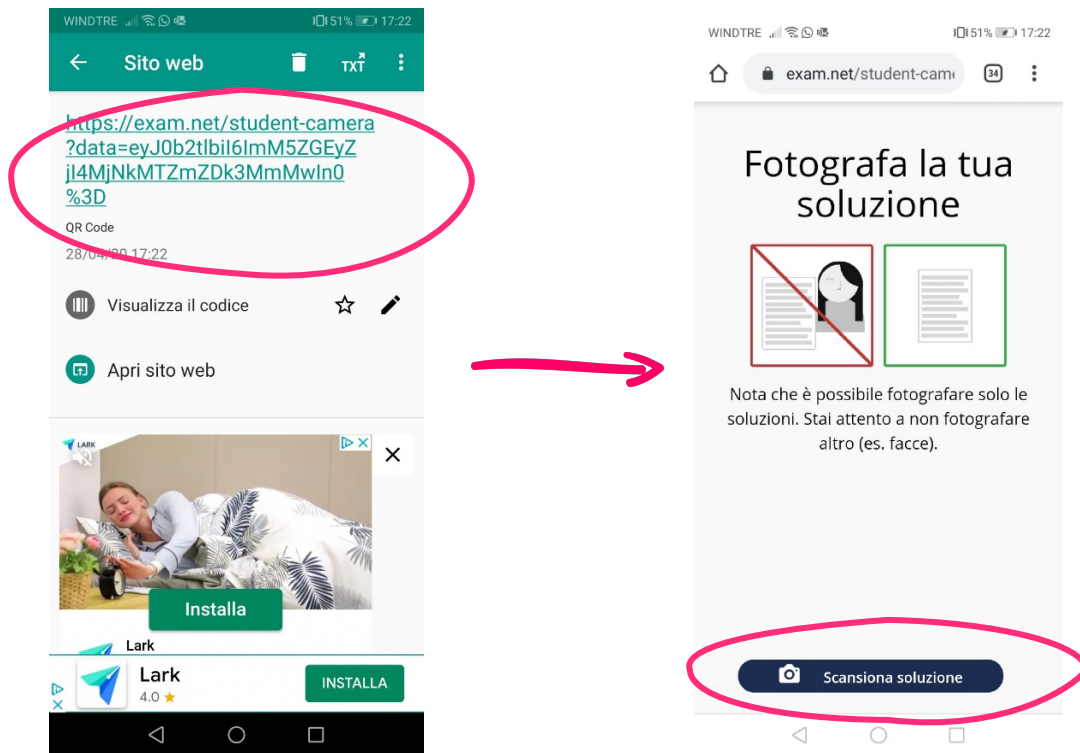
WINDTRE 51% 17:22

Sito web

TXT

https://exam.net/student-camera?data=eyJ0b2tlbiI6ImM5ZGEyZjI4MjNkMTZmZDk3MmMwIn0%3D

QR Code

28/04/20 17:22

Visualizza il codice

Apri sito web

LARK

Installa

Lark

Lark

4.0 ★

INSTALLA

WINDTRE 51% 17:22

exam.net/student-cam

34

Fotografa la tua soluzione

Nota che è possibile fotografare solo le soluzioni. Stai attento a non fotografare altro (es. facce).

Scansiona soluzione